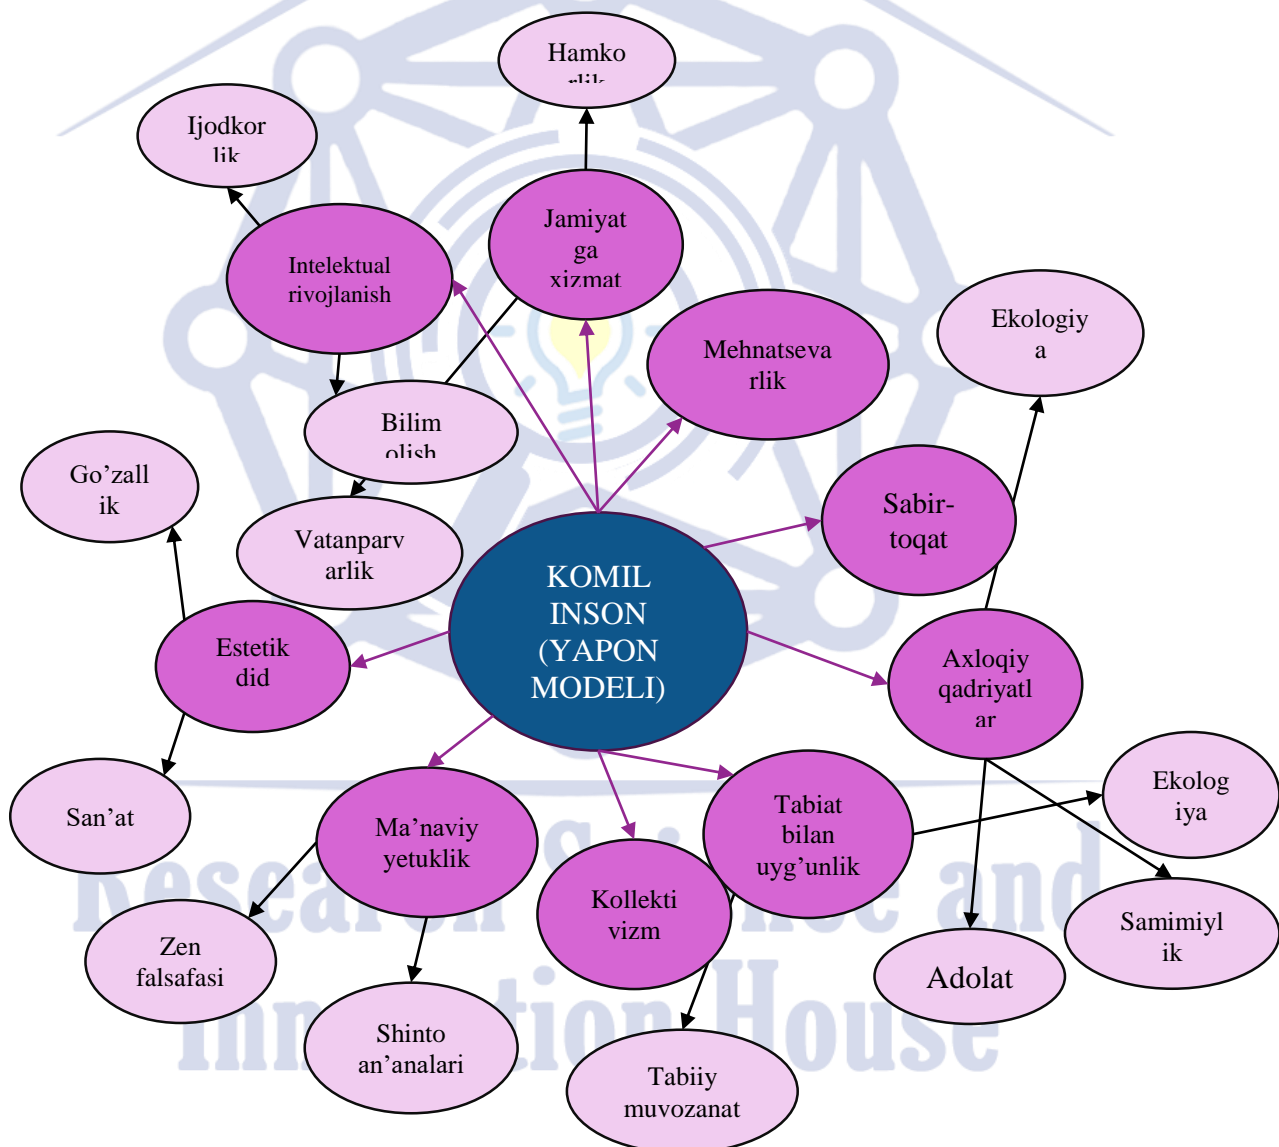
Hamko rlik

Ijodkor lik

Jamiyat ga xizmat

Intelektual rivojlanish

Mehnatseva rlik

Ekologiy a

Bilim olish

Go'zall ik

Sabir-toqat

Vatanparv arlik

KOMIL INSON (YAPON MODELI)

Estetik did

Axloqiy qadriyatl ar

San'at

Ma'naviy yetuklik

Tabiat bilan uyg'unlik

Ekolog iya

Kollekti vizm

Zen falsafasi

Samimiyl ik

Adolat

Shinto an'analari

Tabiiy muvozanat

Research Science and Innovation House